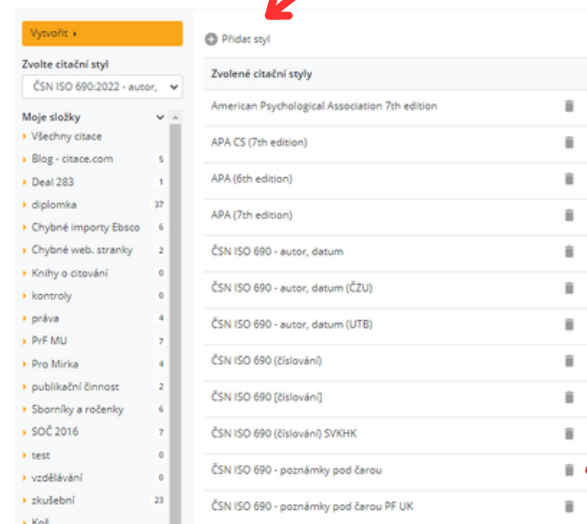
Vytvořit ▸

Zvolte citační styl

ČSN ISO 690:2022 - autor,

Moje složky

Všechny citace

Blog - citace.com 5

Deal 283 1

diplomka 37

Chybné importy Ebsco 6

Chybné web. stranky 2

Knihy o citování 0

kontroly 0

práva 4

PrF MU 7

Pro Mirka 4

publikační činnost 2

Sborníky a ročenky 6

SOČ 2016 7

test 0

vzdělávání 0

zkušební 23

Koš

Přidat styl

Zvolené citační styly

American Psychological Association 7th edition

APA CS (7th edition)

APA (6th edition)

APA (7th edition)

ČSN ISO 690 - autor, datum

ČSN ISO 690 - autor, datum (ČZU)

ČSN ISO 690 - autor, datum (UTB)

ČSN ISO 690 (číslování)

ČSN ISO 690 [číslování]

ČSN ISO 690 (číslování) SVKHK

ČSN ISO 690 - poznámky pod čarou

ČSN ISO 690 - poznámky pod čarou PF UK